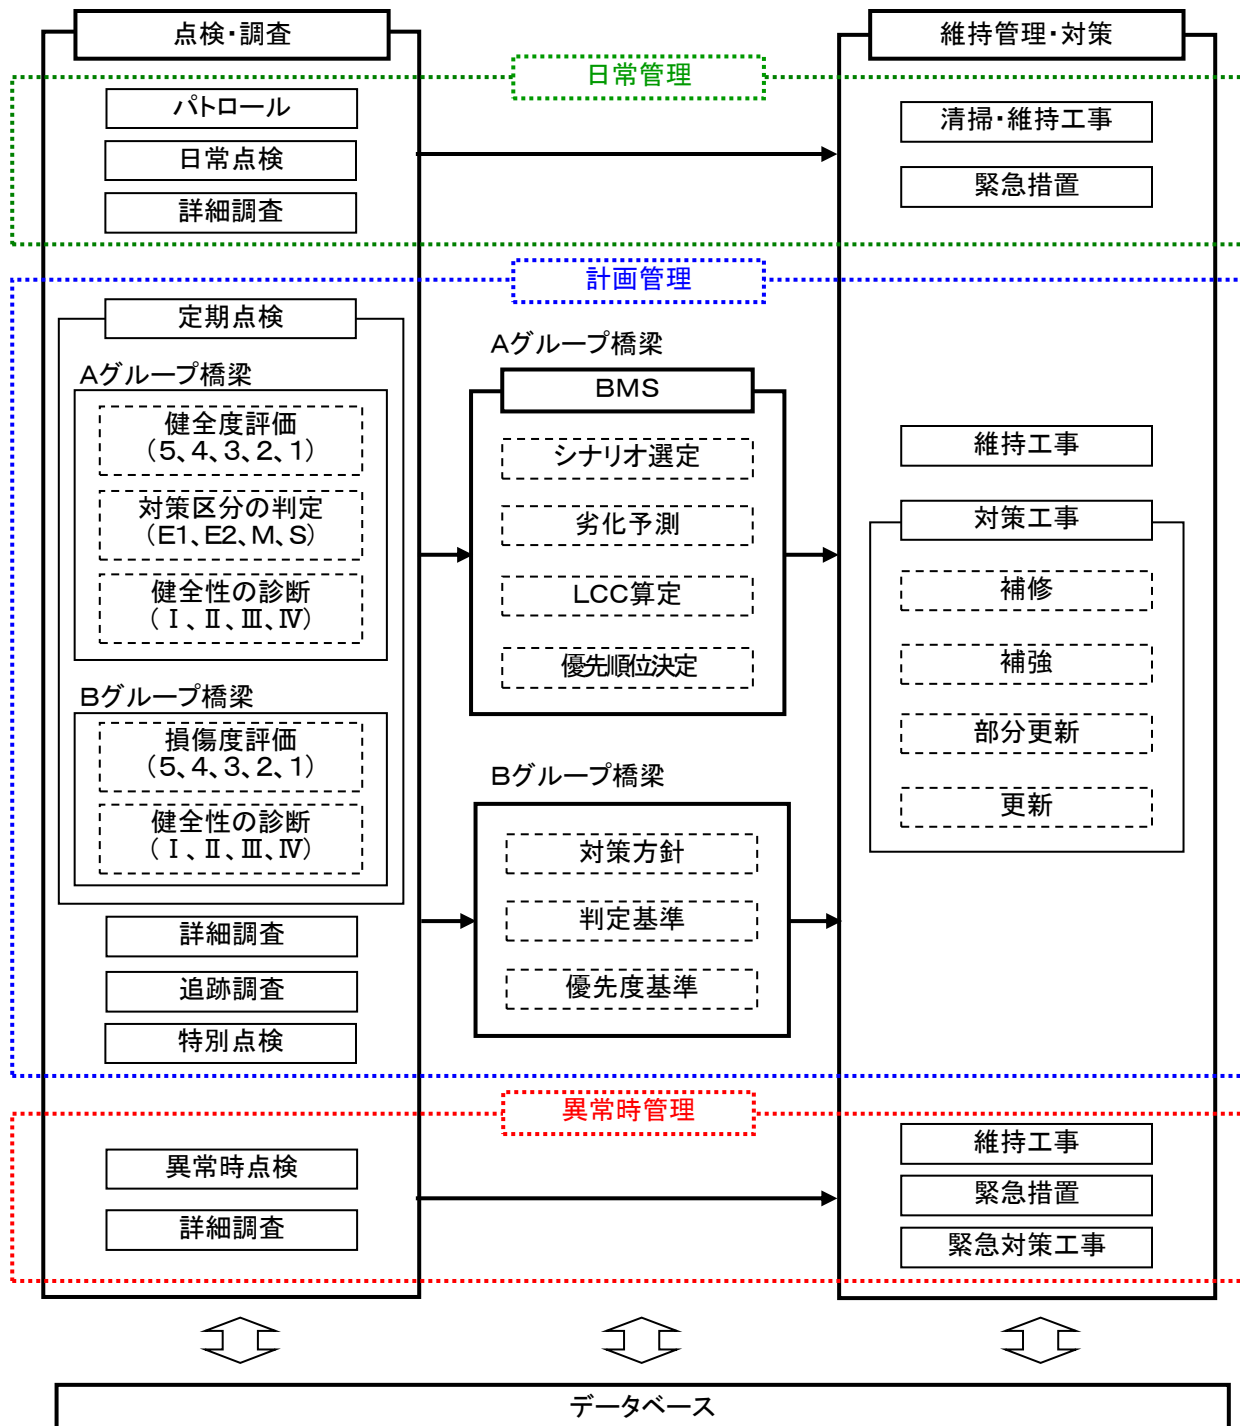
点検･調査

維持管理･対策

日常管理

パトロール

日常点検

詳細調査

清掃･維持工事

緊急措置

計画管理

定期点検

Aグループ橋梁

健全度評価
(5、4、3、2、1)

対策区分の判定
(E1、E2、M、S)

健全性の診断
(Ⅰ、Ⅱ、Ⅲ、Ⅳ)

Bグループ橋梁

損傷度評価
(5、4、3、2、1)

健全性の診断
(Ⅰ、Ⅱ、Ⅲ、Ⅳ)

詳細調査

追跡調査

特別点検

Aグループ橋梁

BMS

シナリオ選定

劣化予測

LCC算定

優先順位決定

Bグループ橋梁

対策方針

判定基準

優先度基準

維持工事

対策工事

補修

補強

部分更新

更新

異常時管理

異常時点検

詳細調査

維持工事

緊急措置

緊急対策工事

データベース